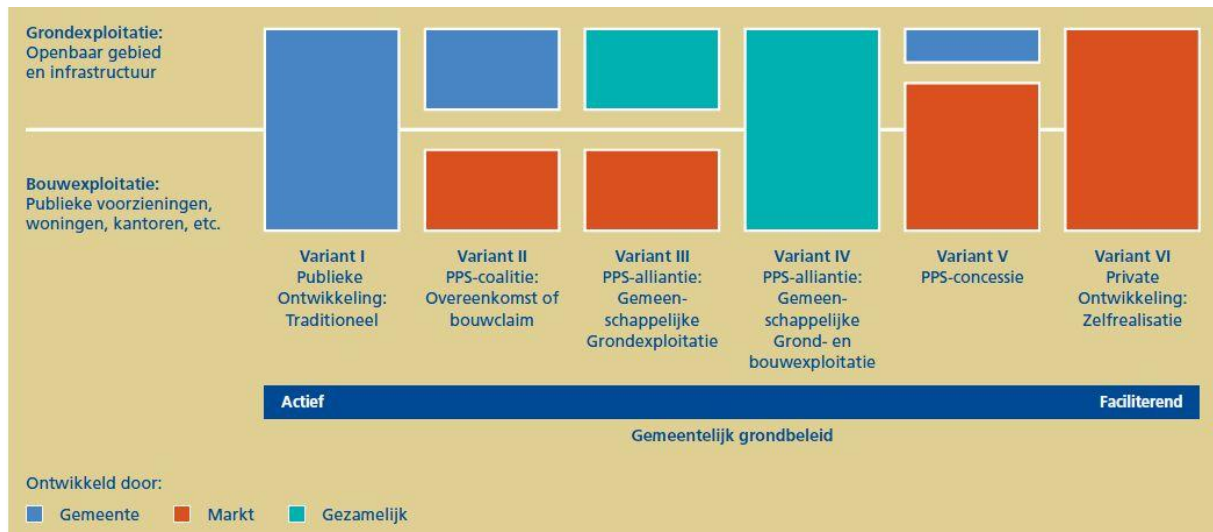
Grondexploitatie:
Openbaar gebied en infrastructuur

Bouwexploitatie:
Publieke voorzieningen, woningen, kantoren, etc.

Variant I
Publieke Ontwikkeling: Traditioneel

Variant II
PPS-coalitie: Overeenkomst of bouwclaim

Variant III
PPS-alliantie: Gemeenschappelijke Grondexploitatie

Variant IV
PPS-alliantie: Gemeenschappelijke Grond- en bouwexploitatie

Variant V
PPS-concessie

Variant VI
Private Ontwikkeling: Zelfrealisatie

Actief

Faciliterend

Gemeentelijk grondbeleid

Ontwikkeld door:

Gemeente

Markt

Gezamelijk